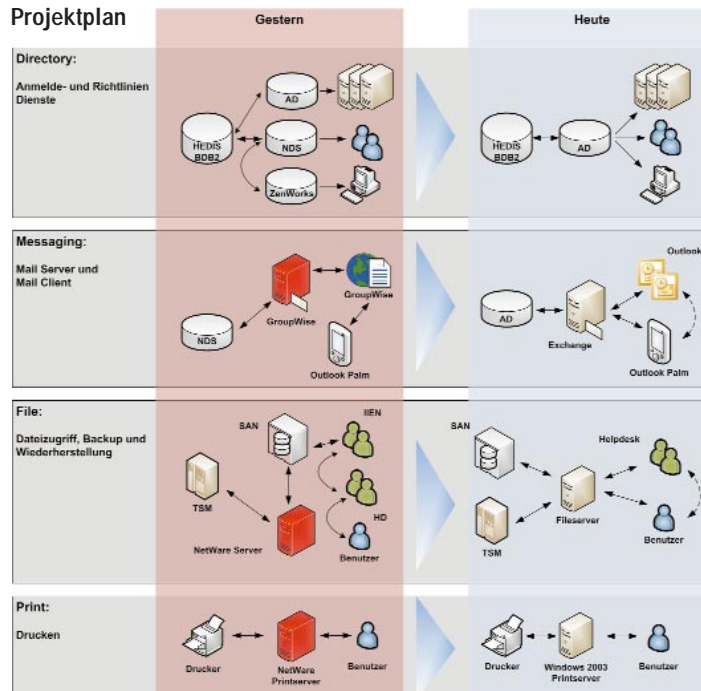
Projektplan

Gestern

Heute

Directory:

Anmelde- und Richtlinien Dienste

HEDIS BDB2

AD

NDS

ZenWorks

HEDIS BDB2

AD

Messaging:

Mail Server und Mail Client

GroupWise

GroupWise

NDS

Outlook Palm

AD

Exchange

Outlook

Outlook Palm

File:

Dateizugriff, Backup und Wiederherstellung

SAN

IIEN

TSM

HD

NetWare Server

Benutzer

SAN

Helpdesk

Fileserver

TSM

Benutzer

Print:

Drucken

Drucker

NetWare Printserver

Benutzer

Drucker

Windows 2003 Printserver

Benutzer